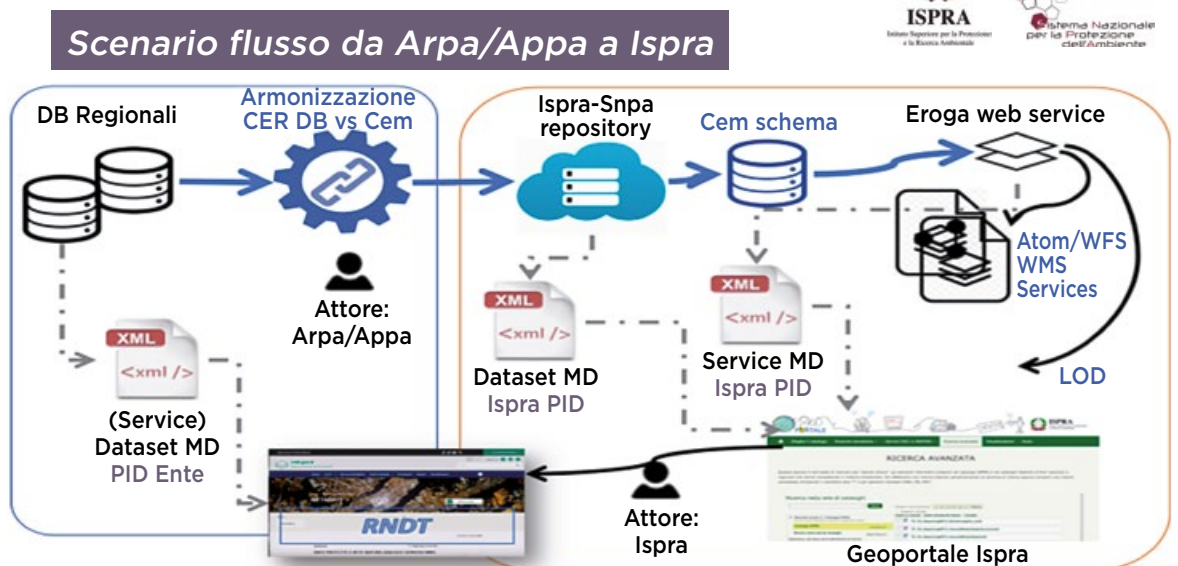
Scenario flusso da Arpa/Appa a Ispra

ISPRA
Istituto Superiore per la Protezione e la Ricerca Ambientale

Sistema Nazionale per la Protezione dell'Ambiente

DB Regionali

Armonizzazione CER DB vs Cem

Ispra-Snpa repository

Cem schema

Eroga web service

Atom/WFS WMS Services

LOD

Attore: Arpa/Appa

XML
<xml />
Dataset MD
Ispra PID

XML
<xml />
Service MD
Ispra PID

XML
<xml />
(Service) Dataset MD
PID Ente

RNDT

Attore: Ispra

RICERCA AVANZATA

Geoportale Ispra